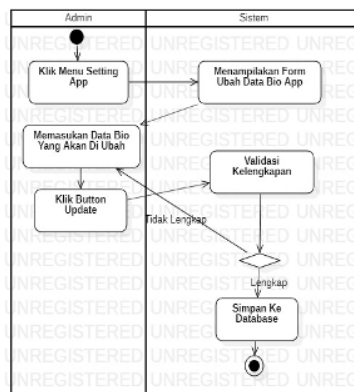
Admin

Sistem

Klik Menu Setting App

Menampilkan Form Ubah Data Bio App

Memasukan Data Bio Yang Akan Di Ubah

Validasi Kelengkapan

Klik Button Update

Tidak Lengkap

Lengkap

Simpan Ke Database

UNREGISTERED UNREGISTERED UNREGISTERED